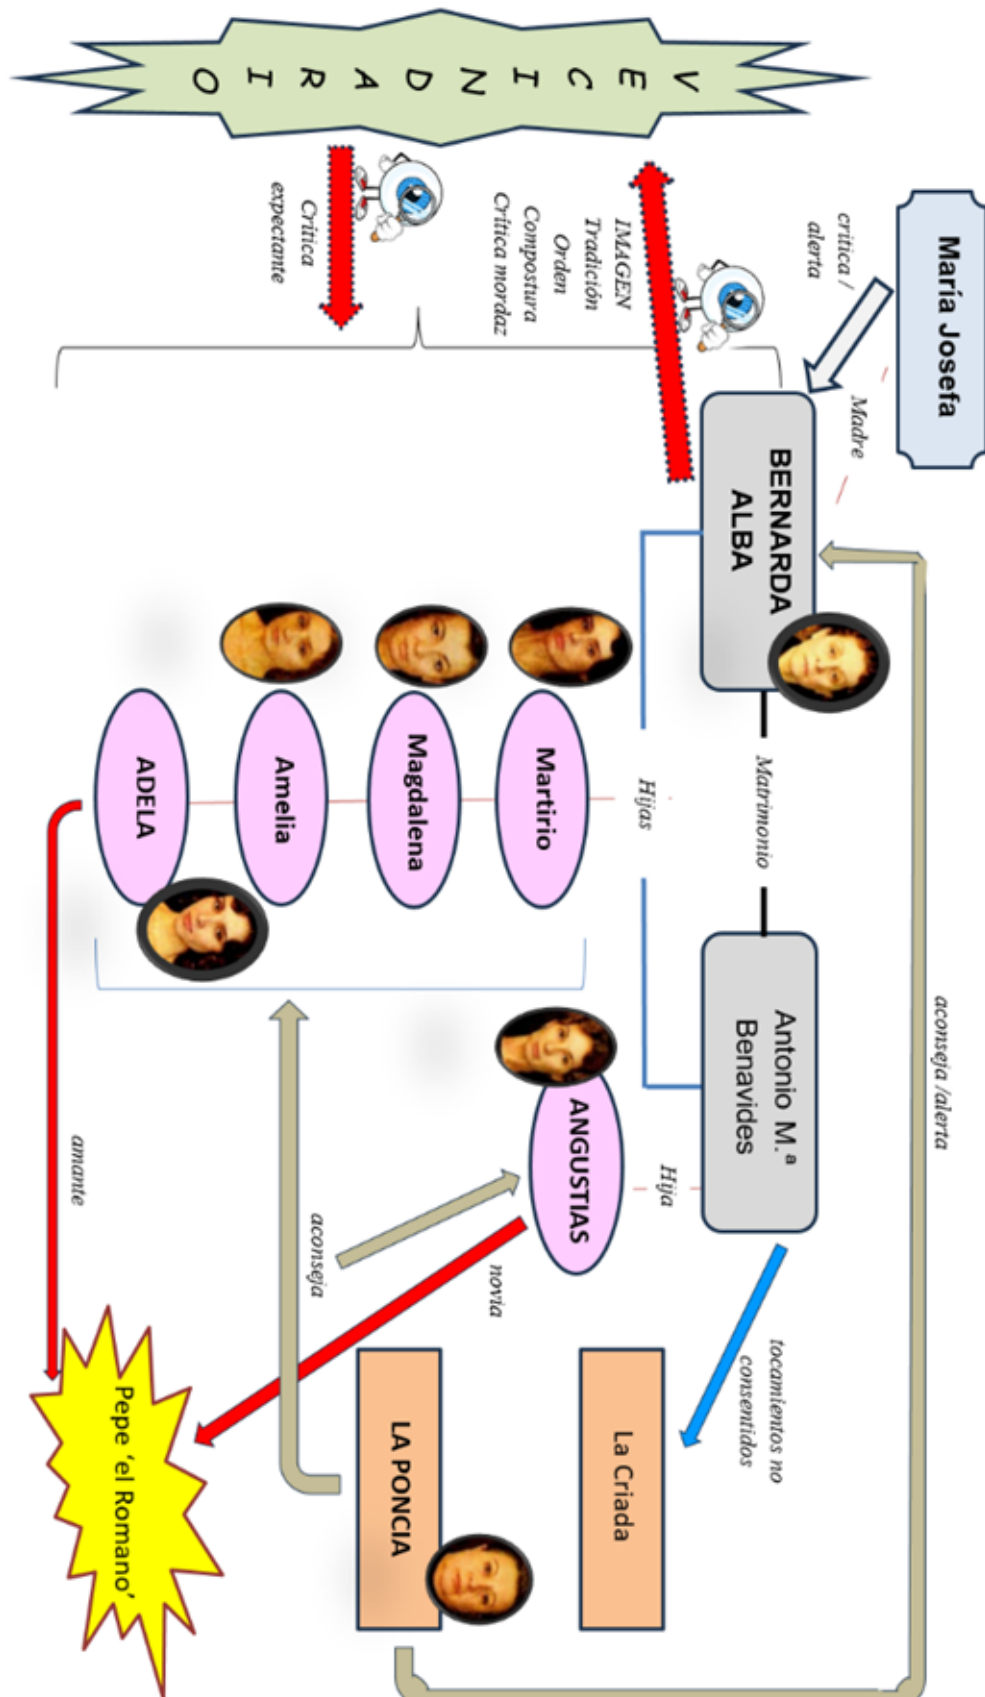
V E C I N D A R I O

María Josefa

crítica / alerta

Madre

IMAGEN
Tradición
Orden
Compostura
Crítica mordaz

Crítica
expectante

BERNARDA ALBA

Matrimonio

Antonio M.ª Benavides

aconseja /alerta

Hijas

Martirio

Magdalena

Amelia

ADELA

Hija

ANGUSTIAS

tocamientos no consentidos

La Criada

aconseja

novia

amante

LA PONCIA

Pepe 'el Romano'